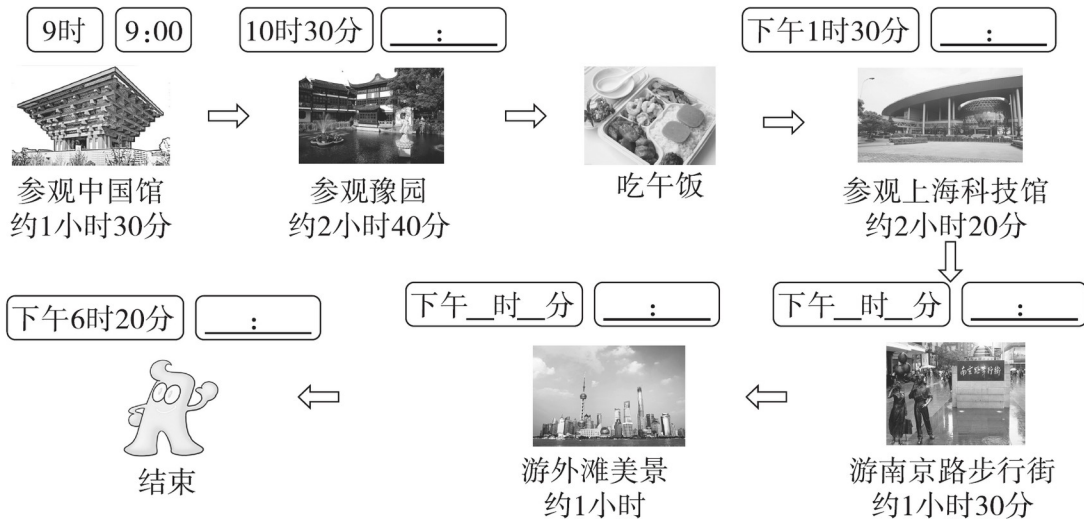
9时 9:00

10时30分 ___:___

下午1时30分 ___:___

参观中国馆
约1小时30分

参观豫园
约2小时40分

吃午饭

参观上海科技馆
约2小时20分

下午6时20分 ___:___

下午__时__分 ___:___

下午__时__分 ___:___

结束

游外滩美景
约1小时

南京路步行街

游南京路步行街
约1小时30分